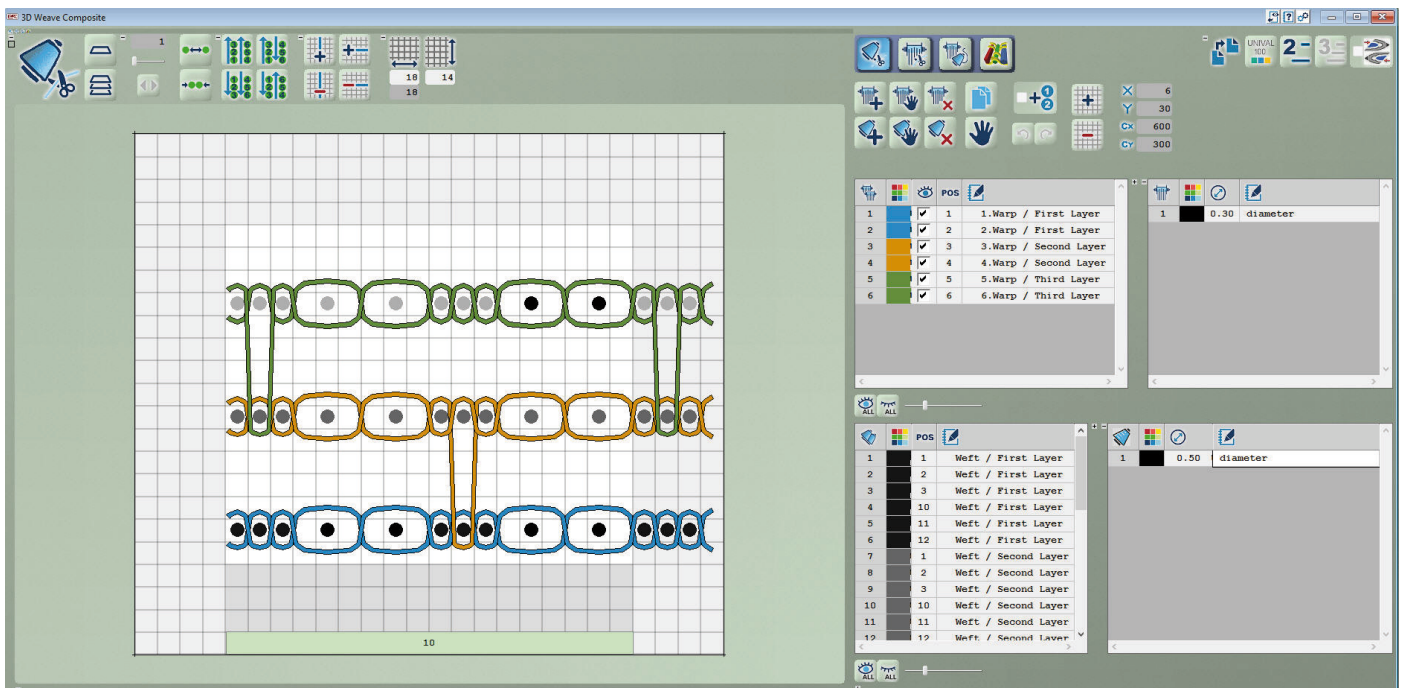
3D Weave Composite

1

18 14
18

X 6
Y 30
CX 600
CY 300

UNIVAL 100

| | | | POS | |
|---|---|---|---|---|
| 1 | | ✔ | 1 | 1.Warp / First Layer |
| 2 | | ✔ | 2 | 2.Warp / First Layer |
| 3 | | ✔ | 3 | 3.Warp / Second Layer |
| 4 | | ✔ | 4 | 4.Warp / Second Layer |
| 5 | | ✔ | 5 | 5.Warp / Third Layer |
| 6 | | ✔ | 6 | 6.Warp / Third Layer |

| | | | |
|---|---|---|---|
| 1 | | 0.30 | diameter |

ALL ALL

| | | POS | |
|---|---|---|---|
| 1 | | 1 | Weft / First Layer |
| 2 | | 2 | Weft / First Layer |
| 3 | | 3 | Weft / First Layer |
| 4 | | 10 | Weft / First Layer |
| 5 | | 11 | Weft / First Layer |
| 6 | | 12 | Weft / First Layer |
| 7 | | 1 | Weft / Second Layer |
| 8 | | 2 | Weft / Second Layer |
| 9 | | 3 | Weft / Second Layer |
| 10 | | 10 | Weft / Second Layer |
| 11 | | 11 | Weft / Second Layer |
| 12 | | 12 | Weft / Second Layer |

| | | | |
|---|---|---|---|
| 1 | | 0.50 | diameter |

10

ALL ALL